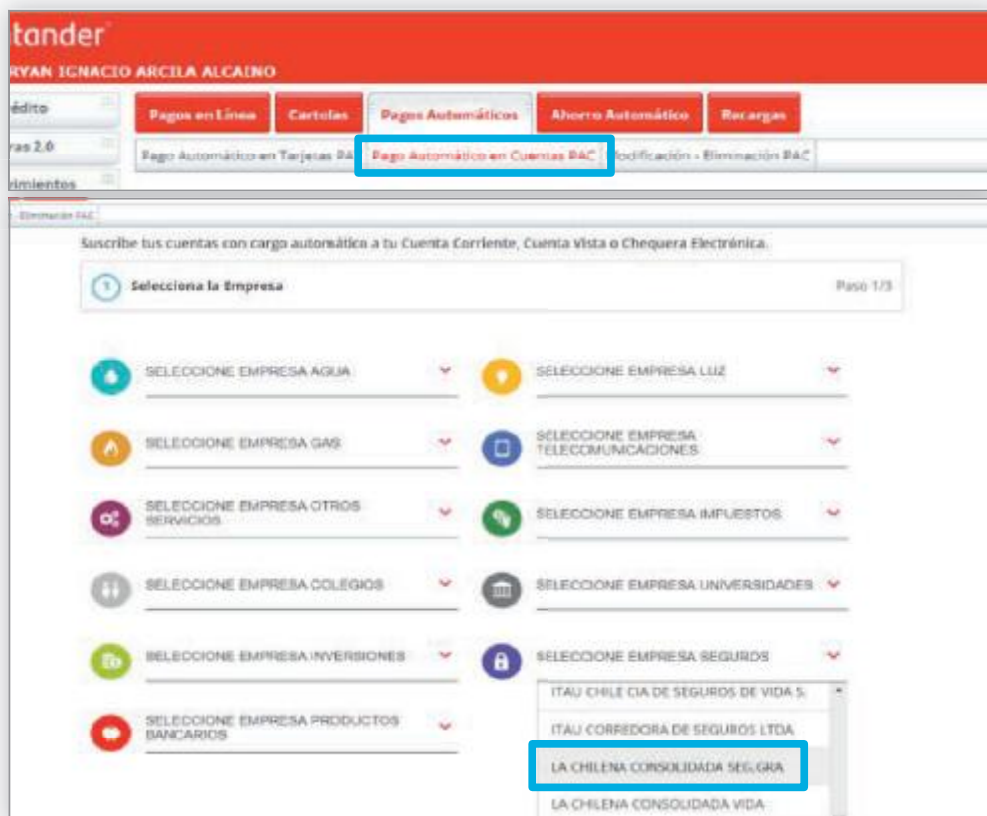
tander

RYAN IGNACIO ARCILA ALCAINO

édito

ras 2.0

rimientos

Pagos en Línea | Cartolas | Pagos Automáticos | Ahorro Automático | Recargas

Pago Automático en Tarjetas PAT | Pago Automático en Cuentas PAC | Modificación - Eliminación PAC

Eliminación PAC

Suscribe tus cuentas con cargo automático a tu Cuenta Corriente, Cuenta Vista o Chequera Electrónica.

1 Selecciona la Empresa

Paso 1/3

SELECCIONE EMPRESA AGUA

SELECCIONE EMPRESA LUZ

SELECCIONE EMPRESA GAS

SELECCIONE EMPRESA TELECOMUNICACIONES

SELECCIONE EMPRESA OTROS SERVICIOS

SELECCIONE EMPRESA IMPUESTOS

SELECCIONE EMPRESA COLEGIOS

SELECCIONE EMPRESA UNIVERSIDADES

SELECCIONE EMPRESA INVERSIONES

SELECCIONE EMPRESA SEGUROS

ITAU CHILE CIA DE SEGUROS DE VIDA S.

SELECCIONE EMPRESA PRODUCTOS BANCARIOS

ITAU CORREDORA DE SEGUROS LTDA

LA CHILENA CONSOLIDADA SEG.GRA

LA CHILENA CONSOLIDADA VIDA